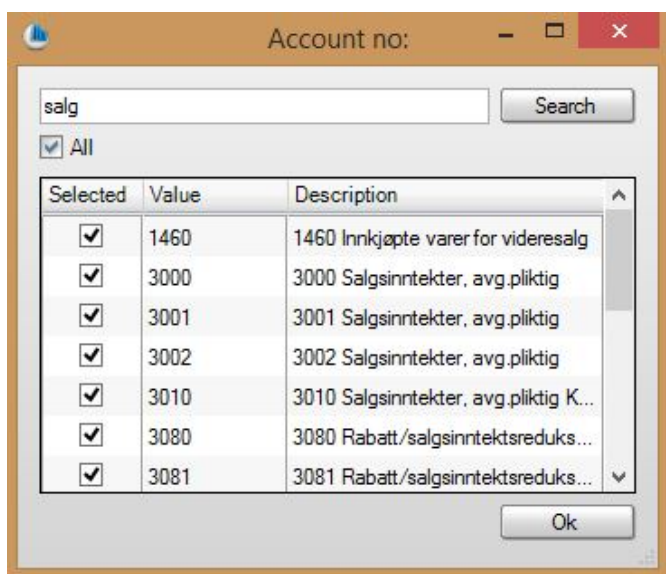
Account no:

salg

Search

All

| Selected | Value | Description |
|---|---|---|
| ✓ | 1460 | 1460 Innkjøpte varer for videresalg |
| ✓ | 3000 | 3000 Salgsinntekter, avg.pliktig |
| ✓ | 3001 | 3001 Salgsinntekter, avg.pliktig |
| ✓ | 3002 | 3002 Salgsinntekter, avg.pliktig |
| ✓ | 3010 | 3010 Salgsinntekter, avg.pliktig K... |
| ✓ | 3080 | 3080 Rabatt/salgsinntektsreduks... |
| ✓ | 3081 | 3081 Rabatt/salgsinntektsreduks... |

Ok